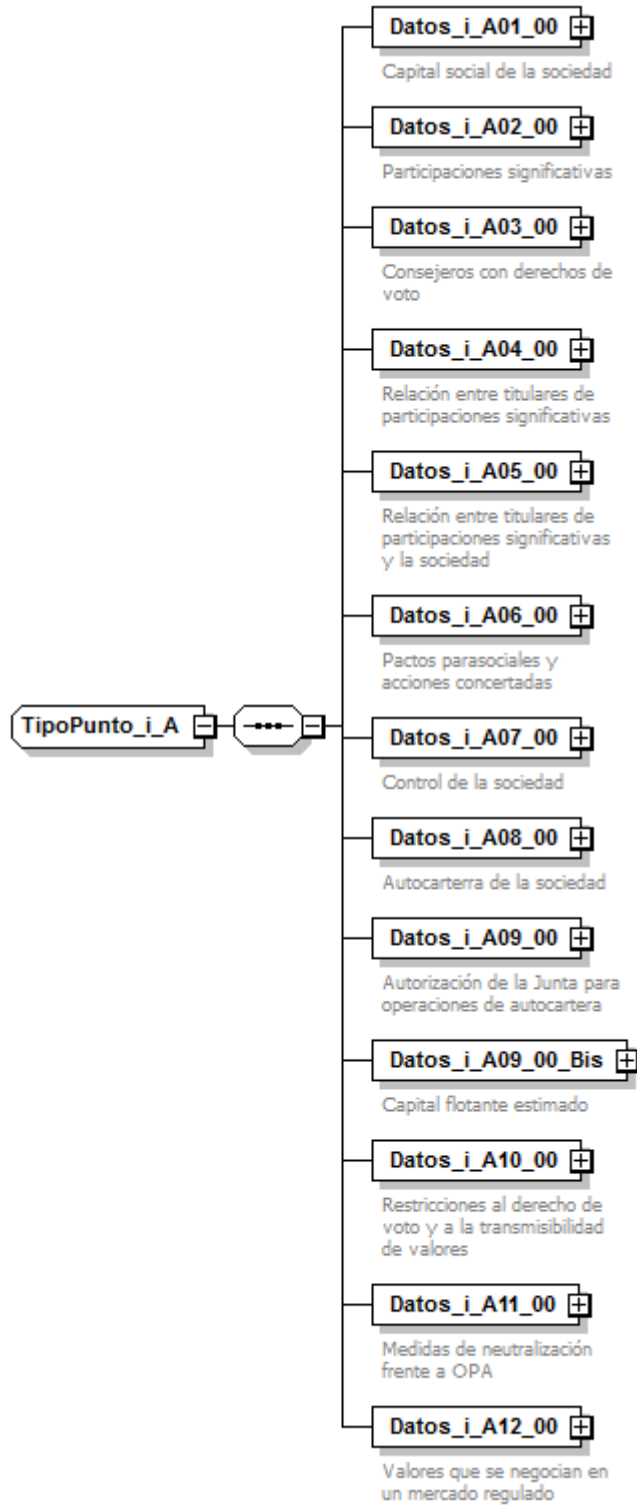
TipoPunto_i_A

Datos_i_A01_00
Capital social de la sociedad

Datos_i_A02_00
Participaciones significativas

Datos_i_A03_00
Consejeros con derechos de voto

Datos_i_A04_00
Relación entre titulares de participaciones significativas

Datos_i_A05_00
Relación entre titulares de participaciones significativas y la sociedad

Datos_i_A06_00
Pactos parasociales y acciones concertadas

Datos_i_A07_00
Control de la sociedad

Datos_i_A08_00
Autocarterra de la sociedad

Datos_i_A09_00
Autorización de la Junta para operaciones de autocartera

Datos_i_A09_00_Bis
Capital flotante estimado

Datos_i_A10_00
Restricciones al derecho de voto y a la transmisibilidad de valores

Datos_i_A11_00
Medidas de neutralización frente a OPA

Datos_i_A12_00
Valores que se negocian en un mercado regulado